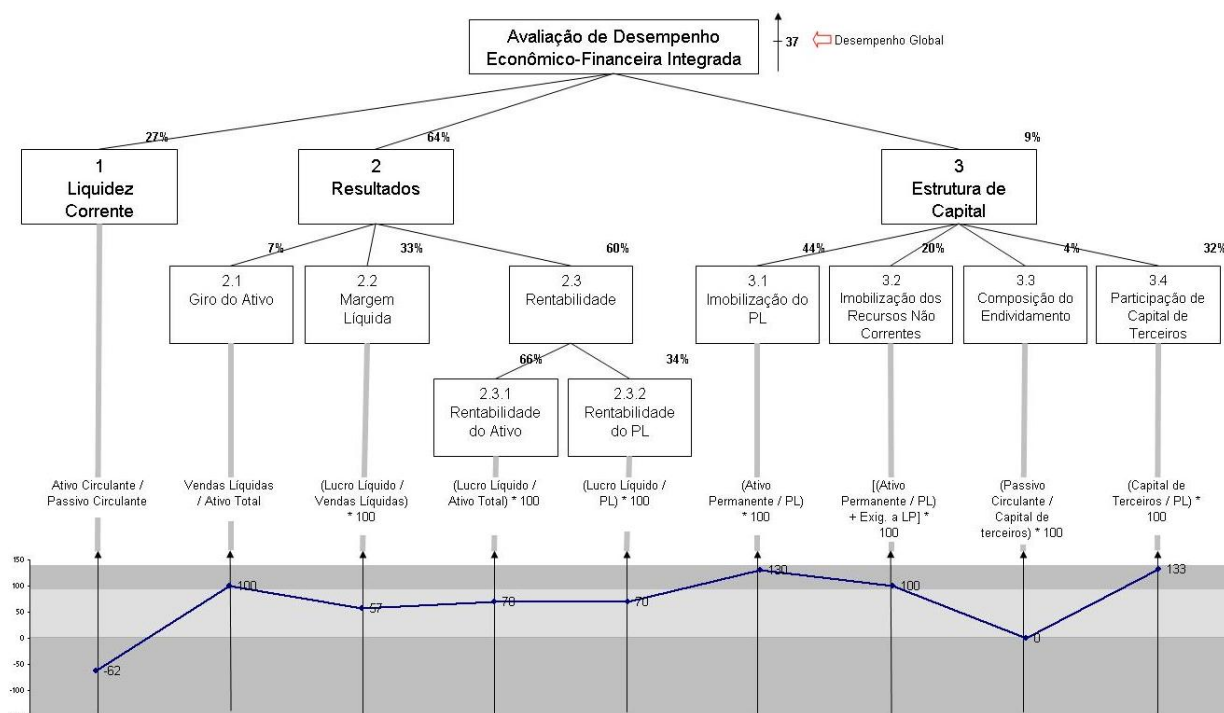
Avaliação de Desempenho Econômico-Financeira Integrada

37 Desempenho Global

27%

64%

9%

1 Liquidez Corrente

2 Resultados

3 Estrutura de Capital

7%

33%

60%

44%

20%

4%

32%

2.1 Giro do Ativo

2.2 Margem Líquida

2.3 Rentabilidade

3.1 Imobilização do PL

3.2 Imobilização dos Recursos Não Correntes

3.3 Composição do Endividamento

3.4 Participação de Capital de Terceiros

66%

34%

2.3.1 Rentabilidade do Ativo

2.3.2 Rentabilidade do PL

Ativo Circulante / Passivo Circulante

Vendas Líquidas / Ativo Total

(Lucro Líquido / Vendas Líquidas) * 100

(Lucro Líquido / Ativo Total) * 100

(Lucro Líquido / PL) * 100

(Ativo Permanente / PL) * 100

[(Ativo Permanente / PL) + Exig. a LP] * 100

(Passivo Circulante / Capital de terceiros) * 100

(Capital de Terceiros / PL) * 100

150
100
50
0
-50
-100

-62
100
57
70
70
130
100
0
133